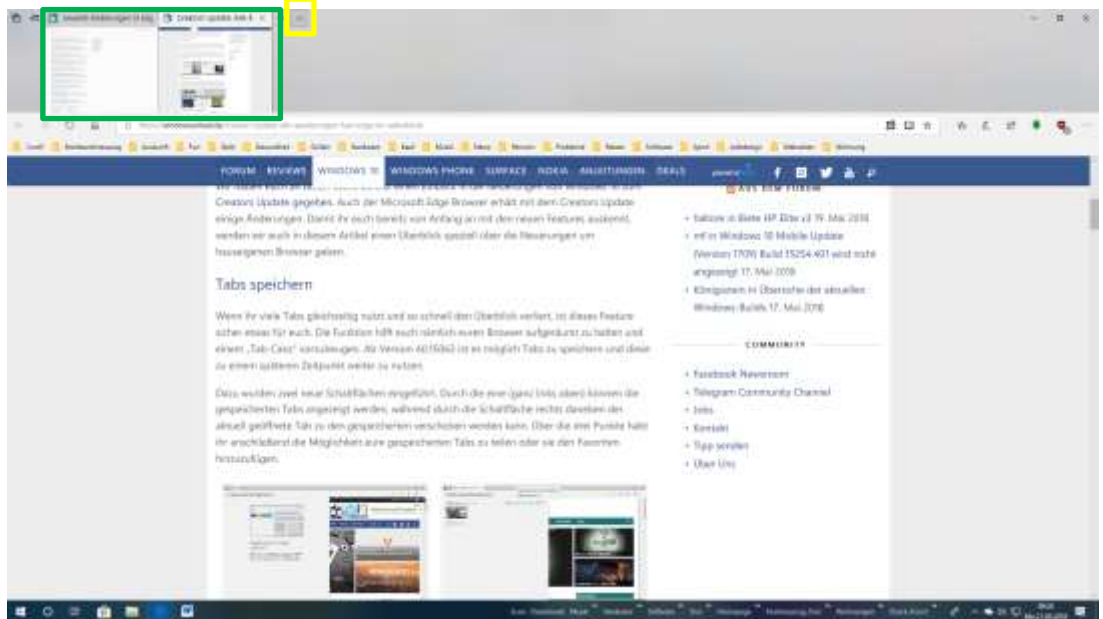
FORUM REVIEWS WINDOWS 10 WINDOWS PHONE SURFACE NOKIA ANLEITUNGEN DEALS

AUS DEM FORUM

Creators Update gegeben. Auch der Microsoft Edge Browser erhält mit dem Creators Update einige Änderungen. Damit ihr euch bereits von Anfang an mit den neuen Features auskennt, werden wir euch in diesem Artikel einen Überblick speziell über die Neuerungen im hauseigenen Browser geben.

Tabs speichern

Wenn ihr viele Tabs gleichzeitig nutzt und so schnell den Überblick verliert, ist dieses Feature sicher etwas für euch. Die Funktion hilft euch nämlich euren Browser aufgeräumt zu halten und einem „Tab-Chaos" vorzubeugen. Ab Version 40.15063 ist es möglich Tabs zu speichern und diese zu einem späteren Zeitpunkt weiter zu nutzen.

Dazu wurden zwei neue Schaltflächen eingeführt. Durch die eine (ganz links oben) können die gespeicherten Tabs angezeigt werden, während durch die Schaltfläche rechts daneben der aktuell geöffnete Tab zu den gespeicherten verschoben werden kann. Über die drei Punkte habt ihr anschließend die Möglichkeit eure gespeicherten Tabs zu teilen oder sie den Favoriten hinzuzufügen.

• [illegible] in Bleibe HP Elite x3 19. Mai 2018
• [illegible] in Windows 10 Mobile Update (Version 1709) Build 15254.401 wird nicht angezeigt 17. Mai 2018
• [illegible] in Übersicht der aktuellen Windows Builds 17. Mai 2018

COMMUNITY

• Facebook Newsroom
• Telegram Community Channel
• Jobs
• Kontakt
• Tipp senden
• Über Uns